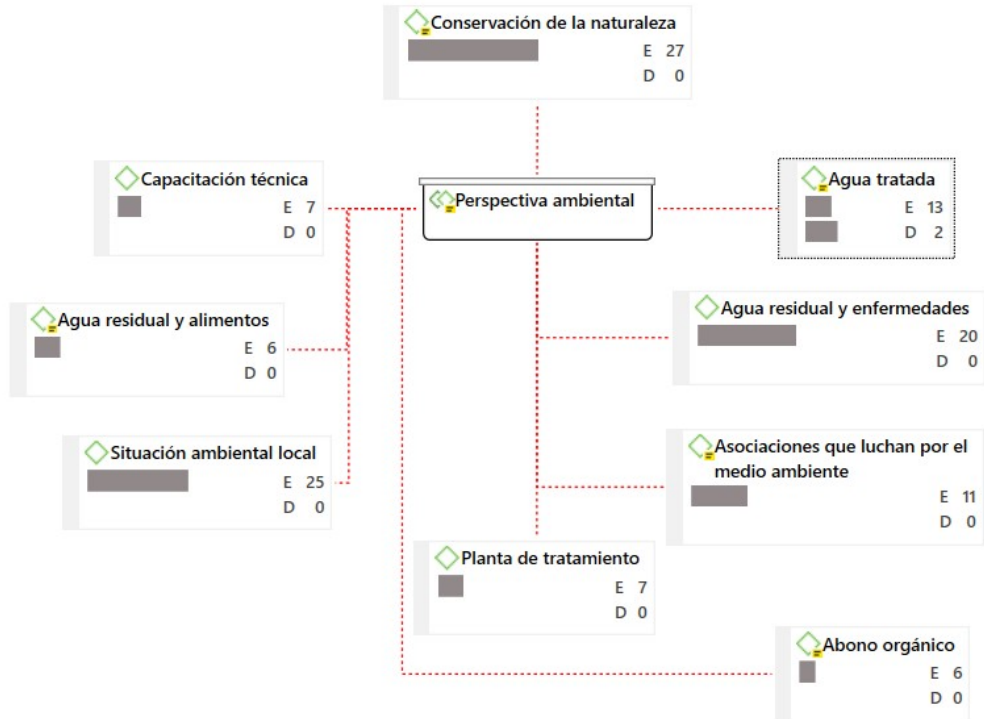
Conservación de la naturaleza
E 27
D 0

Capacitación técnica
E 7
D 0

Perspectiva ambiental

Agua tratada
E 13
D 2

Agua residual y alimentos
E 6
D 0

Agua residual y enfermedades
E 20
D 0

Situación ambiental local
E 25
D 0

Asociaciones que luchan por el medio ambiente
E 11
D 0

Planta de tratamiento
E 7
D 0

Abono orgánico
E 6
D 0